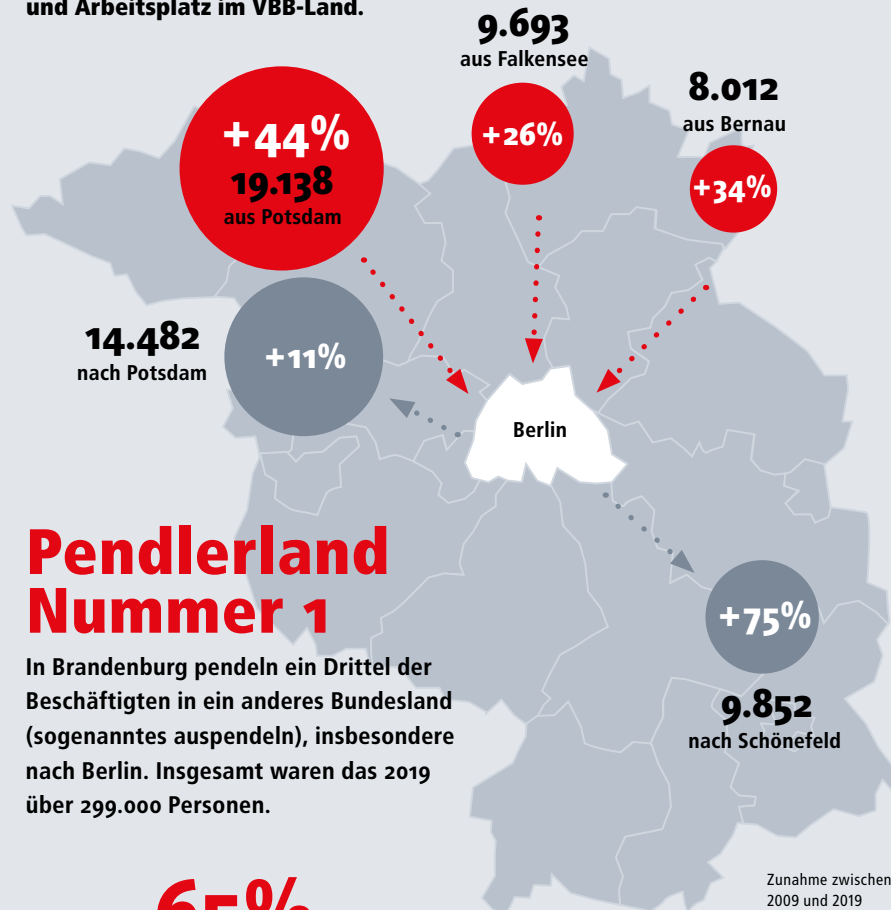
und Arbeitsplatz im VBB-Land.

9.693
aus Falkensee
+26%

8.012
aus Bernau
+34%

+44%
19.138
aus Potsdam

14.482
nach Potsdam
+11%

Berlin

Pendlerland Nummer 1

In Brandenburg pendeln ein Drittel der Beschäftigten in ein anderes Bundesland (sogenanntes auspendeln), insbesondere nach Berlin. Insgesamt waren das 2019 über 299.000 Personen.

+75%
9.852
nach Schönefeld

Zunahme zwischen 2009 und 2019

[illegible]5%